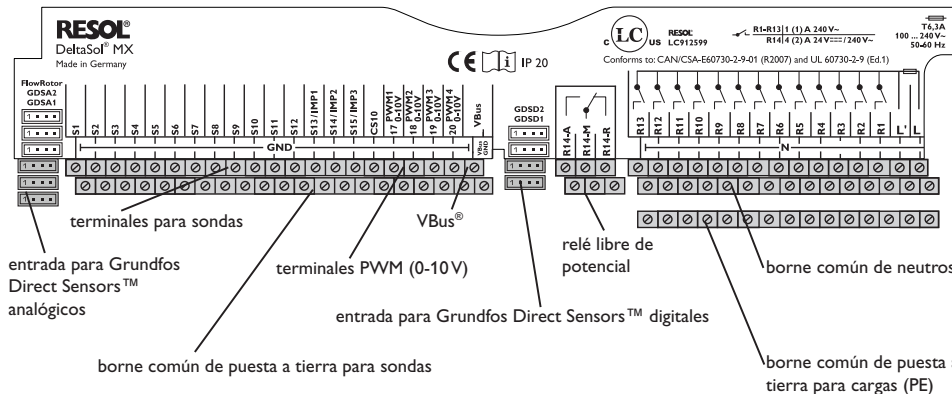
RESOL®
DeltaSol® MX
Made in Germany

CE [i] IP 20

c LC us RESOL LC912599

R1-R13 | 1 (1) A 240 V~
R14 | 4 (2) A 24 V⎓/240 V~

T6,3A
100 ... 240 V~
50-60 Hz

Conforms to: CAN/CSA-E60730-2-9-01 (R2007) and UL 60730-2-9 (Ed.1)

FlowRotor
GDSA2
GDSA1

S1 S2 S3 S4 S5 S6 S7 S8 S9 S10 S11 S12 S13/IMP1 S14/IMP2 S15/IMP3 CS10 17 PWM1 0-10V 18 PWM2 0-10V 19 PWM3 0-10V 20 PWM4 0-10V VBus

GND

VBus GND

GDSD2
GDSD1

R14-A R14-M R14-R

R13 R12 R11 R10 R9 R8 R7 R6 R5 R4 R3 R2 R1 L' L

N

terminales para sondas

VBus®

entrada para Grundfos Direct Sensors™ analógicos

terminales PWM (0-10 V)

relé libre de potencial

borne común de neutros

entrada para Grundfos Direct Sensors™ digitales

borne común de puesta a tierra para sondas

borne común de puesta a tierra para cargas (PE)